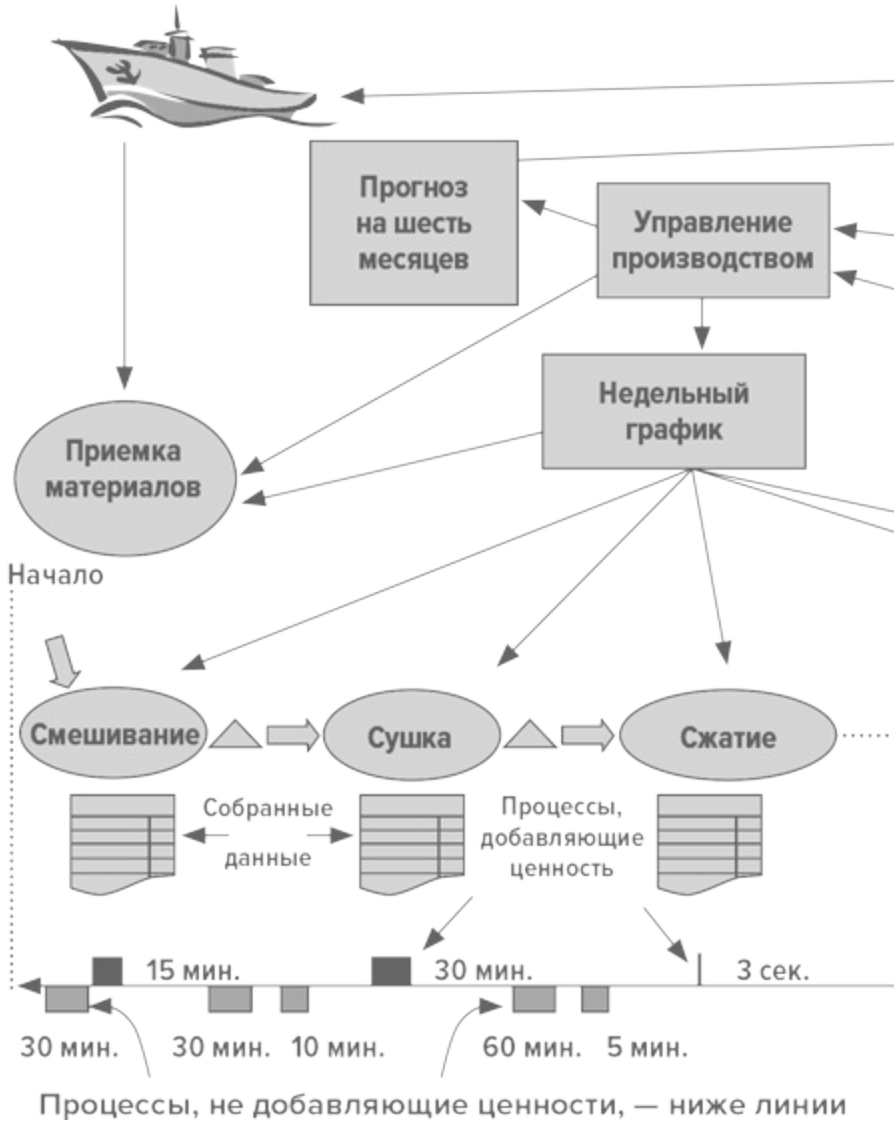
Прогноз на шесть месяцев

Управление производством

Недельный график

Приемка материалов

Начало

Смешивание

Сушка

Сжатие

Собранные данные

Процессы, добавляющие ценность

15 мин.

30 мин.

3 сек.

30 мин.

30 мин.

10 мин.

60 мин.

5 мин.

Процессы, не добавляющие ценности, — ниже линии